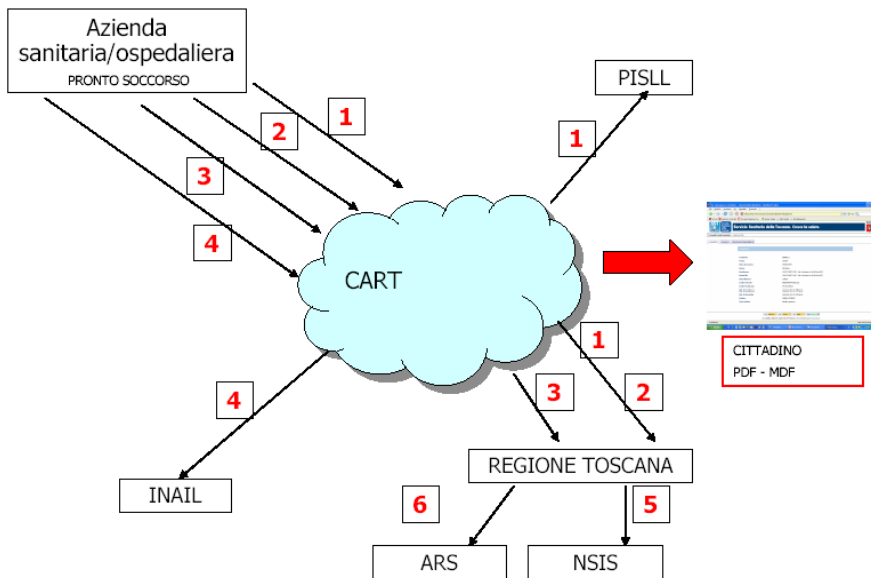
Azienda sanitaria/ospedaliera
PRONTO SOCCORSO

1

2

3

4

PISLL

1

CART

Servizio Sanitario della Toscana. Cresce la salute.

CITTADINO
PDF - MDF

1

2

3

4

INAIL

REGIONE TOSCANA

6

5

ARS

NSIS